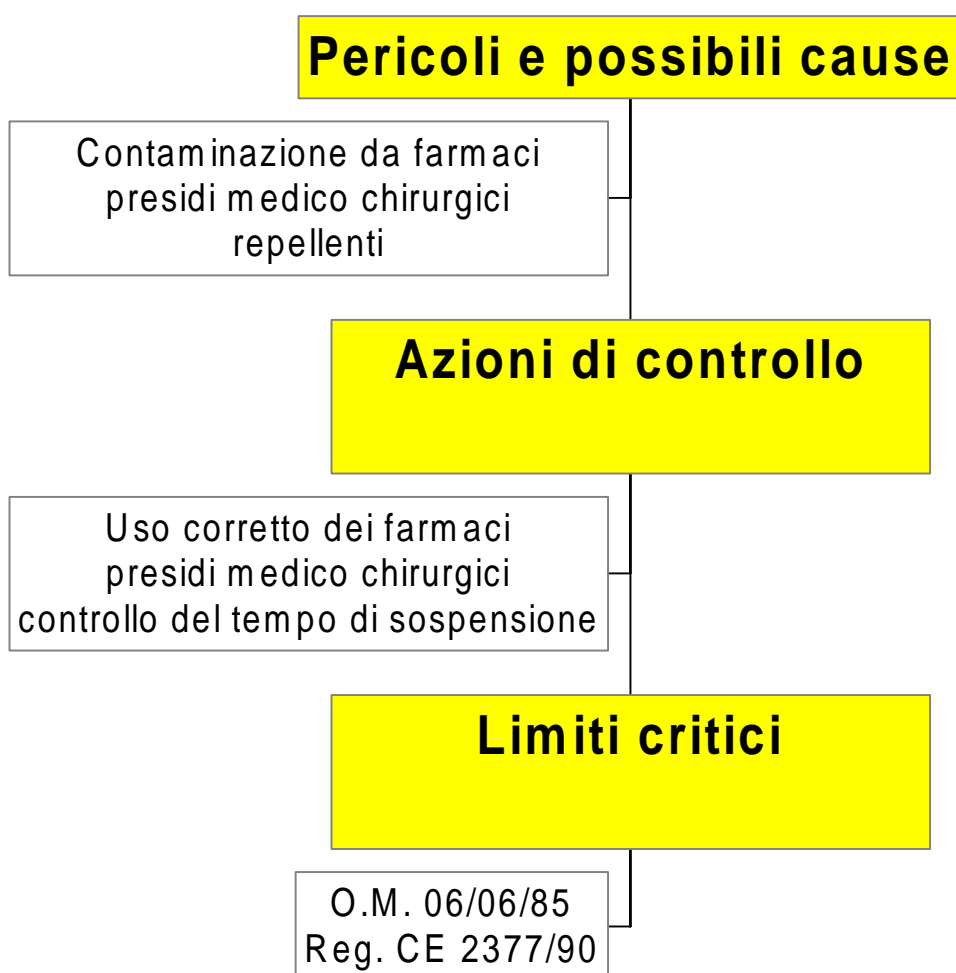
Pericoli e possibili cause

Contaminazione da farmaci presidi medico chirurgici repellenti

Azioni di controllo

Uso corretto dei farmaci presidi medico chirurgici controllo del tempo di sospensione

Limiti critici

O.M. 06/06/85
Reg. CE 2377/90